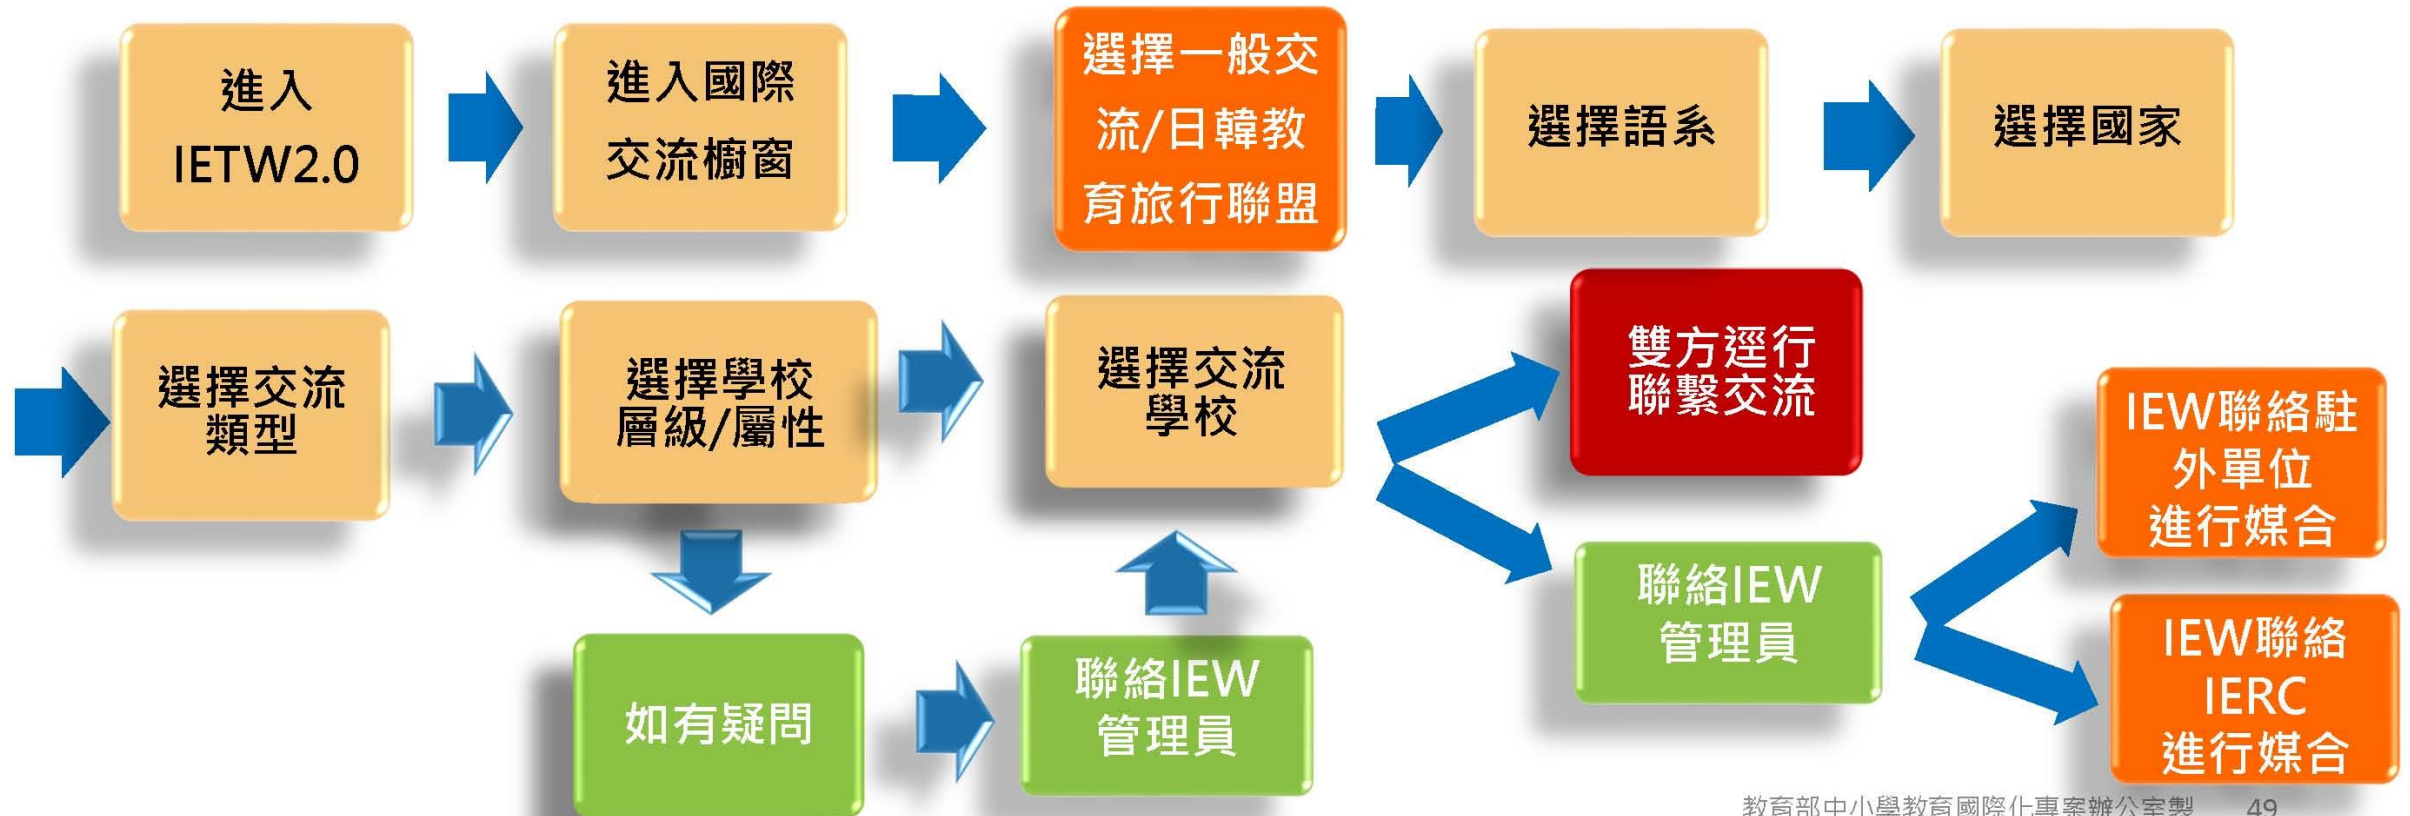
進入 IETW2.0

進入國際交流櫥窗

選擇一般交流/日韓教育旅行聯盟

選擇語系

選擇國家

選擇交流類型

選擇學校層級/屬性

選擇交流學校

雙方逕行聯繫交流

IEW聯絡駐外單位進行媒合

聯絡IEW管理員

IEW聯絡IERC進行媒合

如有疑問

聯絡IEW管理員

教育部中小學教育國際化專案辦公室製 49